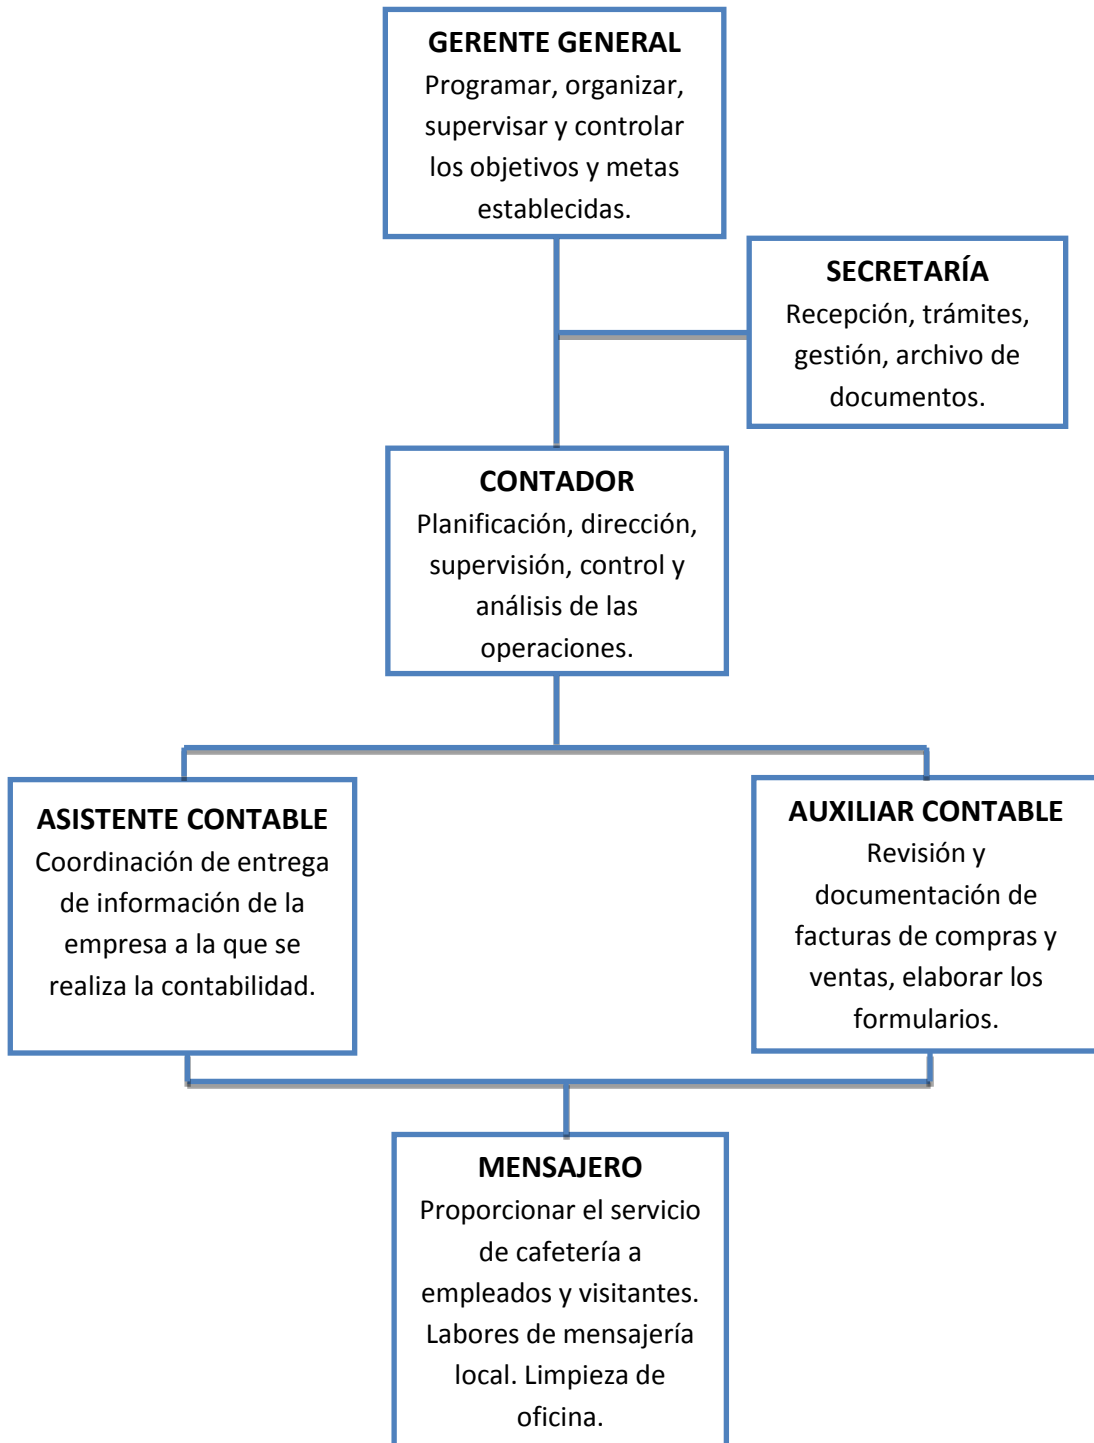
GERENTE GENERAL
Programar, organizar, supervisar y controlar los objetivos y metas establecidas.

SECRETARÍA
Recepción, trámites, gestión, archivo de documentos.

CONTADOR
Planificación, dirección, supervisión, control y análisis de las operaciones.

ASISTENTE CONTABLE
Coordinación de entrega de información de la empresa a la que se realiza la contabilidad.

AUXILIAR CONTABLE
Revisión y documentación de facturas de compras y ventas, elaborar los formularios.

MENSAJERO
Proporcionar el servicio de cafetería a empleados y visitantes. Labores de mensajería local. Limpieza de oficina.